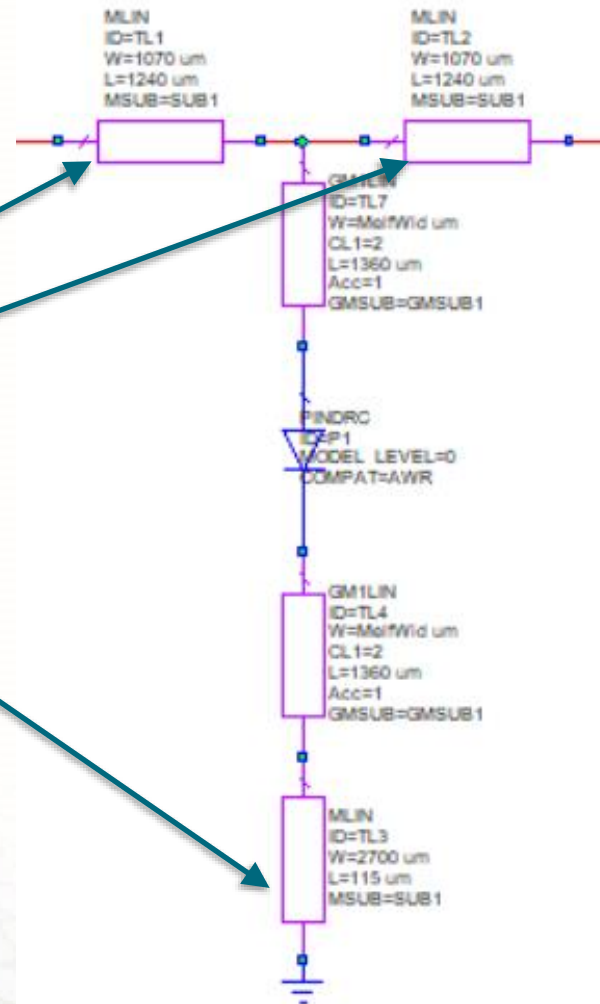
MLIN
ID=TL1
W=1070 um
L=1240 um
MSUB=SUB1

MLIN
ID=TL2
W=1070 um
L=1240 um
MSUB=SUB1

GM1LIN
ID=TL7
W=MelfWid um
CL1=2
L=1360 um
Acc=1
GMSUB=GMSUB1

PINDRC
ID=P1
MODEL LEVEL=0
COMPAT=AWR

GM1LIN
ID=TL4
W=MelfWid um
CL1=2
L=1360 um
Acc=1
GMSUB=GMSUB1

MLIN
ID=TL3
W=2700 um
L=115 um
MSUB=SUB1